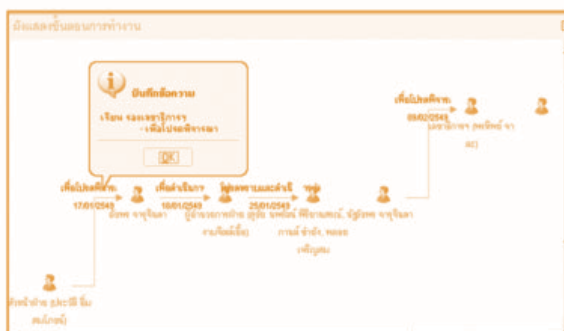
ผังแสดงขั้นตอนการทำงาน

บันทึกข้อความ

เรียน รองเลขาธิการ
เพื่อโปรดพิจารณา

OK

เพื่อโปรดพิจารณา
09/02/2543
เลขาธิการ (พงษ์ทิพย์ จา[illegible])

เพื่อโปรดพิจารณา
17/01/2543
อัญชลี จารุจินดา

เพื่อดำเนินการ
18/01/2543
ผู้อำนวยการฝ่าย (ผู้บริหารฝ่ายเบื้อง)

ผู้ตรวจสอบและดำเนินการ
25/01/2543
ผู้ตรวจ นพรัตน์ พิริยานนท์, ผู้ตรวจ จารุจินดา การณ์ ชำนิง, ทองเจริญผล

ตัวแทนฝ่าย (ประวีร์ ยิ้มสมบัติ)